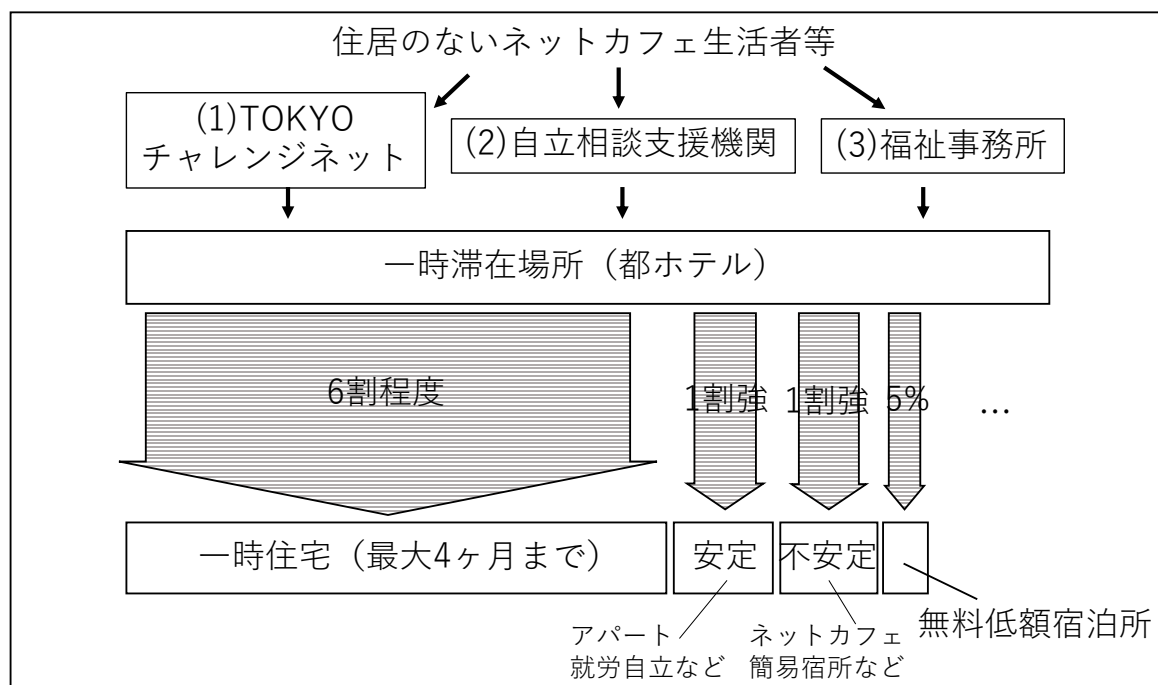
住居のないネットカフェ生活者等

(1)TOKYO チャレンジネット

(2)自立相談支援機関

(3)福祉事務所

一時滞在場所（都ホテル）

6割程度

1割強

1割強

5%

…

一時住宅（最大4ヶ月まで）

安定

不安定

アパート 就労自立など

ネットカフェ 簡易宿所など

無料低額宿泊所